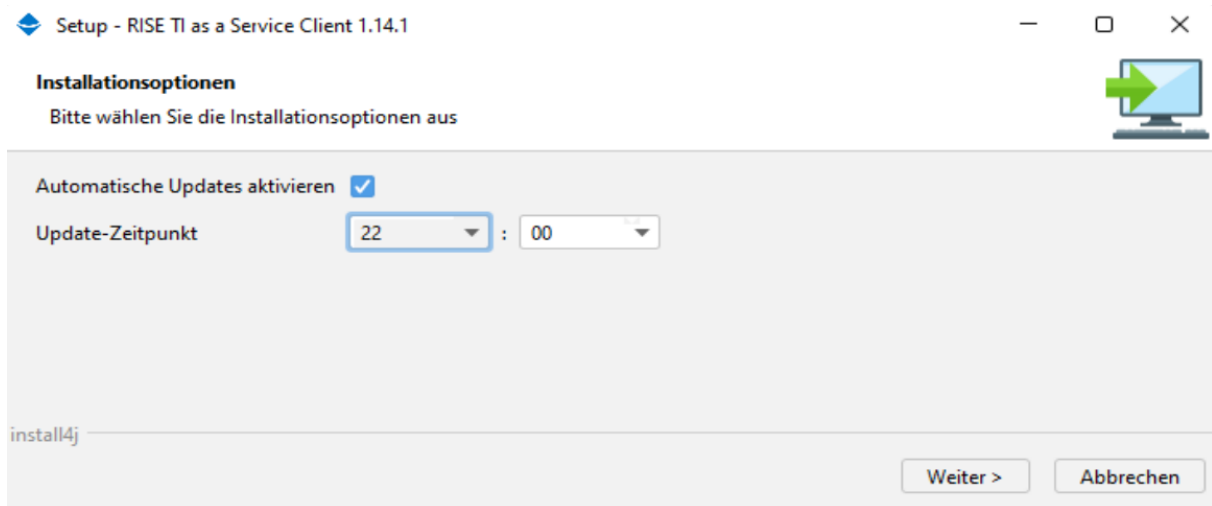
Setup - RISE TI as a Service Client 1.14.1

Installationsoptionen

Bitte wählen Sie die Installationsoptionen aus

Automatische Updates aktivieren

Update-Zeitpunkt 22 : 00

install4j

Weiter >

Abbrechen